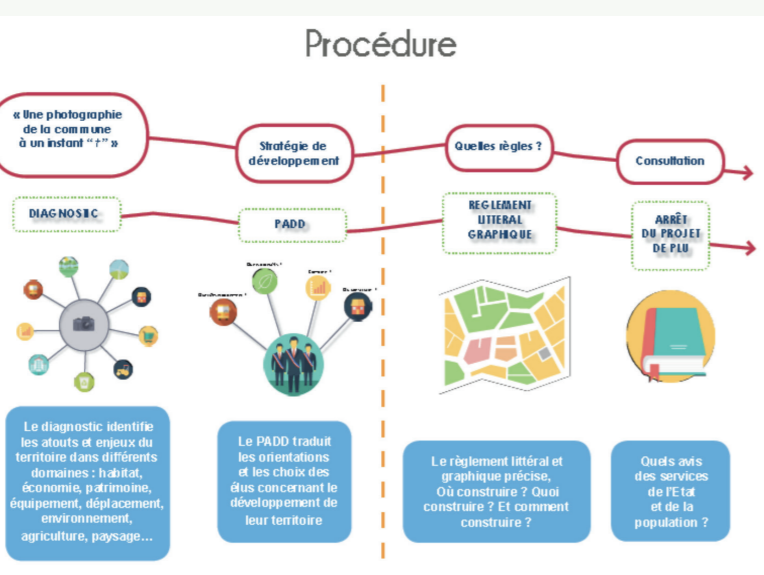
Procédure

« Une photographie de la commune à un instant "t" »

Stratégie de développement

Quelles règles ?

Consultation

DIAGNOSTIC

PADD

REGLEMENT LITTERAL GRAPHIQUE

ARRÊT DU PROJET DE PLU

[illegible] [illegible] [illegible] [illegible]

Le diagnostic identifie les atouts et enjeux du territoire dans différents domaines : habitat, économie, patrimoine, équipement, déplacement, environnement, agriculture, paysage…

Le PADD traduit les orientations et les choix des élus concernant le développement de leur territoire

Le règlement littéral et graphique précise, Où construire ? Quoi construire ? Et comment construire ?

Quels avis des services de l'Etat et de la population ?